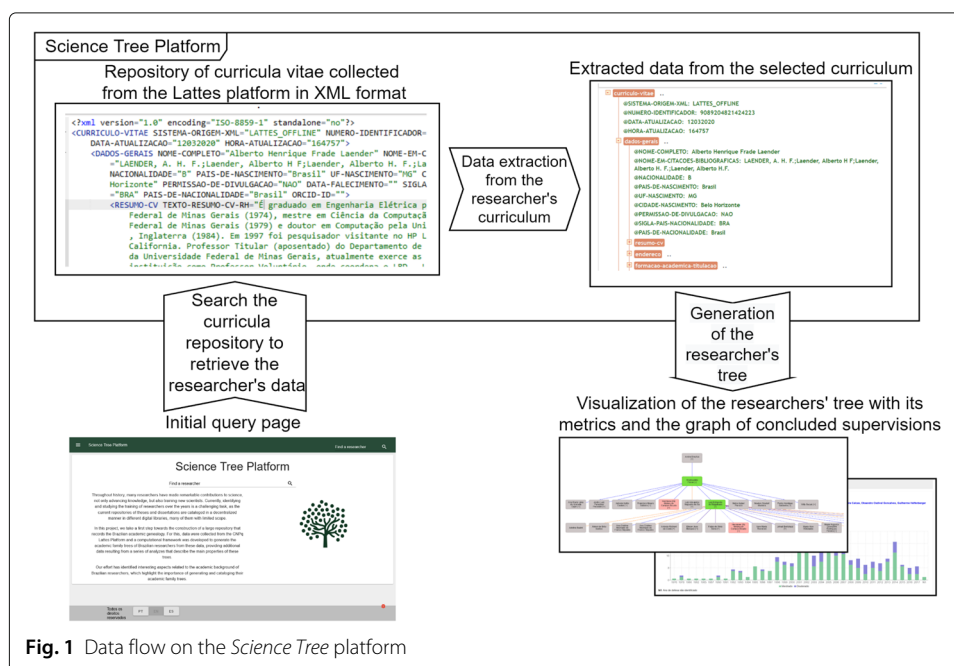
Science Tree Platform

Repository of curricula vitae collected from the Lattes platform in XML format

<?xml version="1.0" encoding="ISO-8859-1" standalone="no"?>
<CURRICULO-VITAE SISTEMA-ORIGEM-XML="LATTES_OFFLINE" NUMERO-IDENTIFICADOR=
DATA-ATUALIZACAO="12032020" HORA-ATUALIZACAO="164757">
<DADOS-GERAIS NOME-COMPLETO="Alberto Henrique Frade Laender" NOME-EM-C
="LAENDER, A. H. F.;Laender, Alberto H F;Laender, Alberto H. F.;La
NACIONALIDADE="B" PAIS-DE-NASCIMENTO="Brasil" UF-NASCIMENTO="MG" C
Horizonte" PERMISSAO-DE-DIVULGACAO="NAO" DATA-FALECIMENTO="" SIGLA
="BRA" PAIS-DE-NACIONALIDADE="Brasil" ORCID-ID="">
<RESUMO-CV TEXTO-RESUMO-CV-RH="É graduado em Engenharia Elétrica p
Federal de Minas Gerais (1974), mestre em Ciência da Computaçã
Federal de Minas Gerais (1979) e doutor em Computação pela Uni
, Inglaterra (1984). Em 1997 foi pesquisador visitante no HP L
California. Professor Titular (aposentado) do Departamento de
da Universidade Federal de Minas Gerais, atualmente exerce as
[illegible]

Data extraction from the researcher's curriculum

Extracted data from the selected curriculum

curriculo-vitae ...
@SISTEMA-ORIGEM-XML: LATTES_OFFLINE
@NUMERO-IDENTIFICADOR: 9089204821424223
@DATA-ATUALIZACAO: 12032020
@HORA-ATUALIZACAO: 164757
dados-gerais ...
@NOME-COMPLETO: Alberto Henrique Frade Laender
@NOME-EM-CITACOES-BIBLIOGRAFICAS: LAENDER, A. H. F.;Laender, Alberto H F;Laender, Alberto H. F.;Laender, Alberto H.F.
@NACIONALIDADE: B
@PAIS-DE-NASCIMENTO: Brasil
@UF-NASCIMENTO: MG
@CIDADE-NASCIMENTO: Belo Horizonte
@PERMISSAO-DE-DIVULGACAO: NAO
@SIGLA-PAIS-NACIONALIDADE: BRA
@PAIS-DE-NACIONALIDADE: Brasil
resumo-cv
endereco
formacao-academica-titulacao ...

Search the curricula repository to retrieve the researcher's data

Generation of the researcher's tree

Initial query page

Science Tree Platform
Find a researcher
Science Tree Platform
Find a researcher

Visualization of the researchers' tree with its metrics and the graph of concluded supervisions

Fig. 1 Data flow on the Science Tree platform